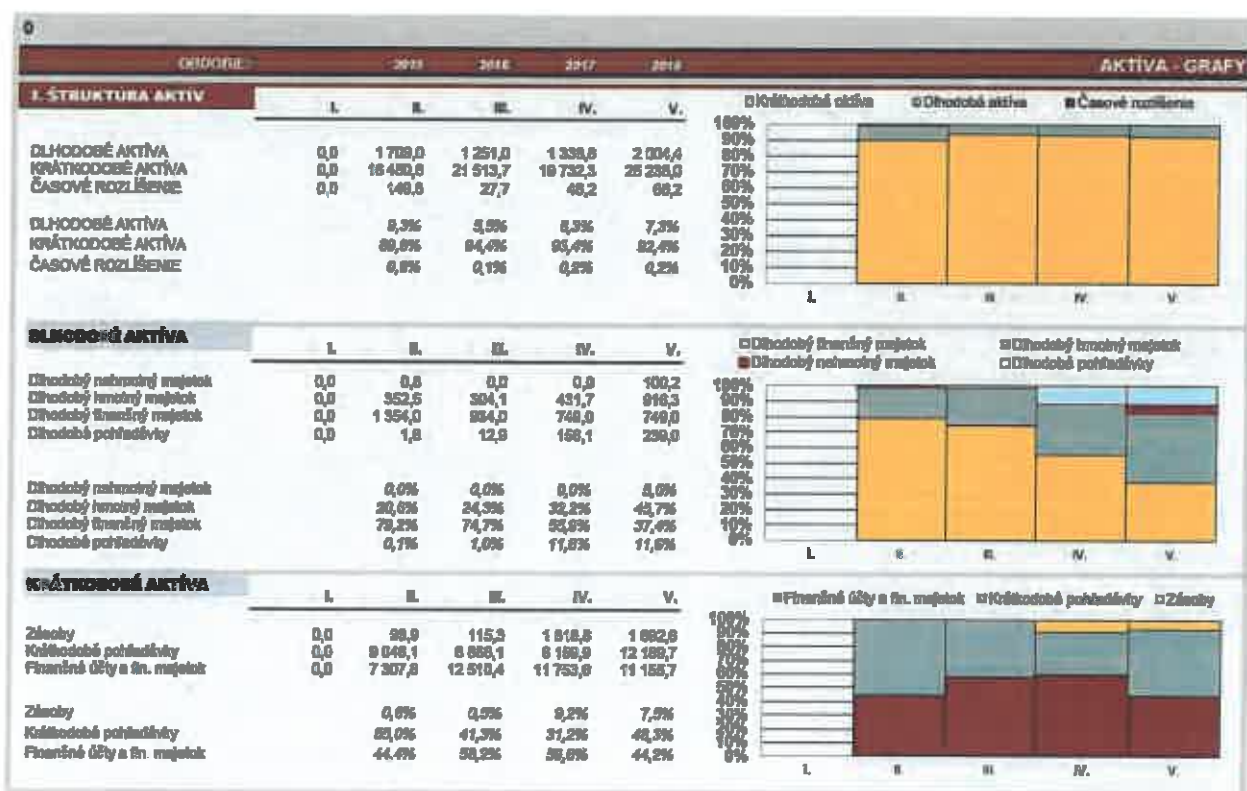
0

OBDOBIE 2015 2016 2017 2018 AKTÍVA - GRAFY

I. ŠTRUKTÚRA AKTÍV

| | I. | II. | III. | IV. | V. |
|---|---|---|---|---|---|
| DLHODOBÉ AKTÍVA | 0,0 | 1 709,0 | 1 251,0 | 1 338,8 | 2 004,4 |
| KRÁTKODOBÉ AKTÍVA | 0,0 | 16 450,8 | 21 513,7 | 19 732,3 | 25 238,0 |
| ČASOVÉ ROZLÍŠENIE | 0,0 | 140,6 | 27,7 | 48,2 | 68,2 |
| DLHODOBÉ AKTÍVA | | 9,3% | 5,5% | 6,3% | 7,3% |
| KRÁTKODOBÉ AKTÍVA | | 89,8% | 94,4% | 93,4% | 92,4% |
| ČASOVÉ ROZLÍŠENIE | | 0,8% | 0,1% | 0,2% | 0,2% |

Krátkodobé aktíva Dlhodobé aktíva Časové rozlíšenie
100% 90% 80% 70% 60% 50% 40% 30% 20% 10% 0%
I. II. III. IV. V.

DLHODOBÉ AKTÍVA

| | I. | II. | III. | IV. | V. |
|---|---|---|---|---|---|
| Dlhodobý nehmotný majetok | 0,0 | 0,0 | 0,0 | 0,0 | 100,2 |
| Dlhodobý hmotný majetok | 0,0 | 352,5 | 304,1 | 431,7 | 916,3 |
| Dlhodobý finančný majetok | 0,0 | 1 354,0 | 934,0 | 749,0 | 749,0 |
| Dlhodobé pohľadávky | 0,0 | 1,8 | 12,9 | 156,1 | 239,0 |
| Dlhodobý nehmotný majetok | | 0,0% | 0,0% | 0,0% | 5,0% |
| Dlhodobý hmotný majetok | | 20,6% | 24,3% | 32,2% | 45,7% |
| Dlhodobý finančný majetok | | 79,2% | 74,7% | 55,9% | 37,4% |
| Dlhodobé pohľadávky | | 0,1% | 1,0% | 11,6% | 11,9% |

Dlhodobý finančný majetok Dlhodobý hmotný majetok
Dlhodobý nehmotný majetok Dlhodobé pohľadávky
100% 90% 80% 70% 60% 50% 40% 30% 20% 10% 0%
I. II. III. IV. V.

KRÁTKODOBÉ AKTÍVA

| | I. | II. | III. | IV. | V. |
|---|---|---|---|---|---|
| Zásoby | 0,0 | 98,9 | 115,3 | 1 818,8 | 1 892,8 |
| Krátkodobé pohľadávky | 0,0 | 9 046,1 | 8 888,1 | 6 159,9 | 12 189,7 |
| Finančné účty a fin. majetok | 0,0 | 7 307,8 | 12 510,4 | 11 753,6 | 11 155,7 |
| Zásoby | | 0,6% | 0,5% | 9,2% | 7,5% |
| Krátkodobé pohľadávky | | 55,0% | 41,3% | 31,2% | 48,3% |
| Finančné účty a fin. majetok | | 44,4% | 58,2% | 59,6% | 44,2% |

Finančné účty a fin. majetok Krátkodobé pohľadávky Zásoby
100% 90% 80% 70% 60% 50% 40% 30% 20% 10% 0%
I. II. III. IV. V.